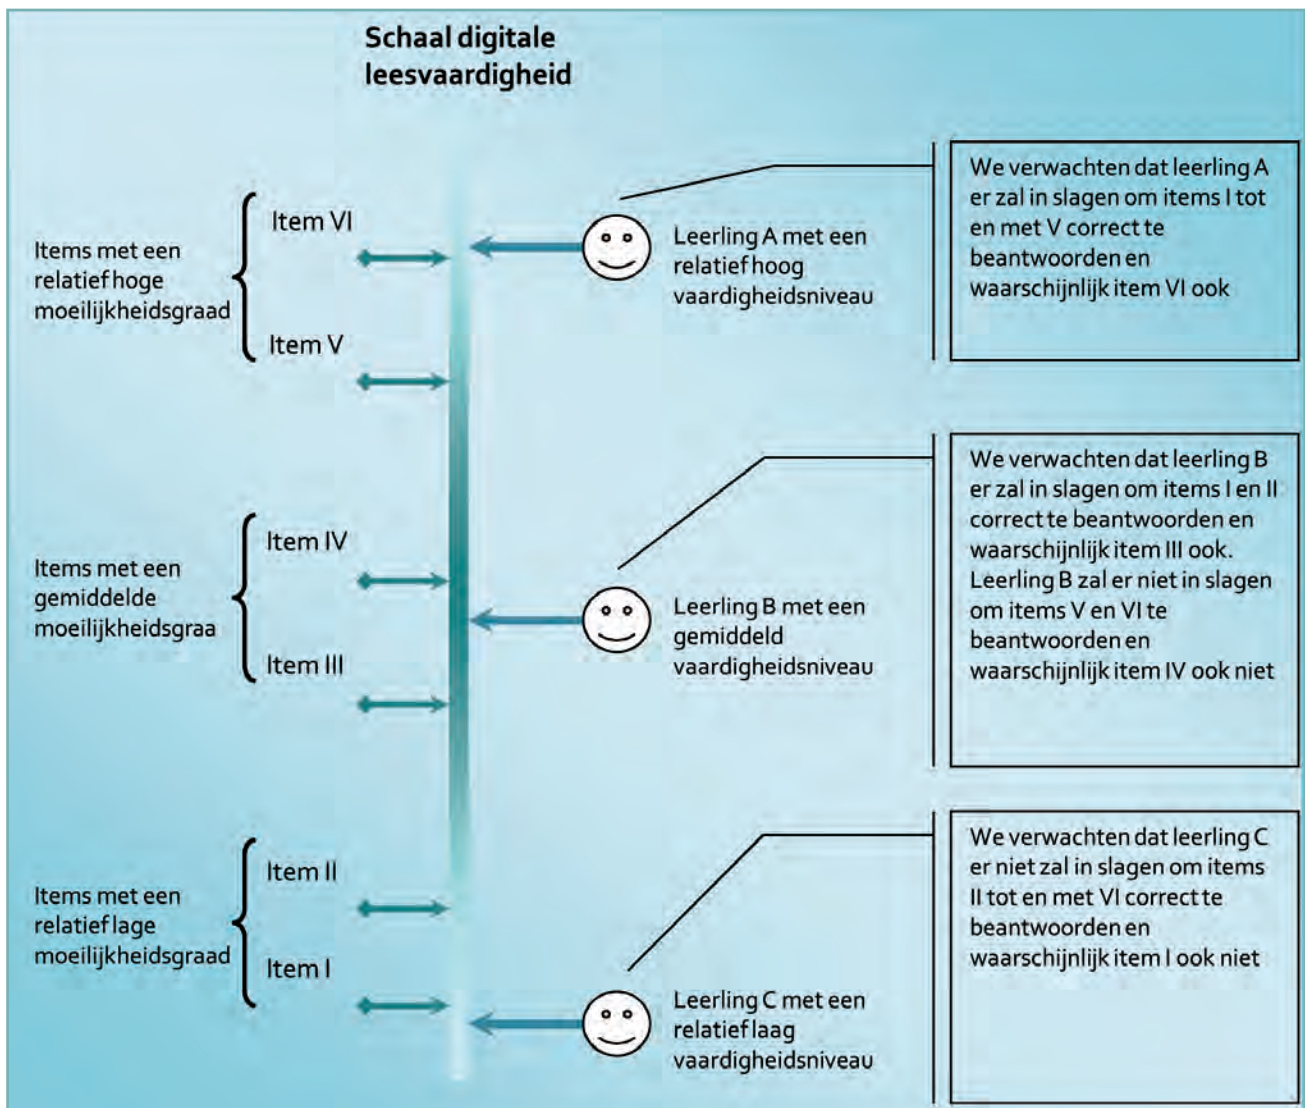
Schaal digitale leesvaardigheid

Items met een relatief hoge moeilijkheidsgraad

Item VI

Item V

Leerling A met een relatief hoog vaardigheidsniveau

We verwachten dat leerling A er zal in slagen om items I tot en met V correct te beantwoorden en waarschijnlijk item VI ook

Items met een gemiddelde moeilijkheidsgraa

Item IV

Item III

Leerling B met een gemiddeld vaardigheidsniveau

We verwachten dat leerling B er zal in slagen om items I en II correct te beantwoorden en waarschijnlijk item III ook. Leerling B zal er niet in slagen om items V en VI te beantwoorden en waarschijnlijk item IV ook niet

Items met een relatief lage moeilijkheidsgraad

Item II

Item I

Leerling C met een relatief laag vaardigheidsniveau

We verwachten dat leerling C er niet zal in slagen om items II tot en met VI correct te beantwoorden en waarschijnlijk item I ook niet